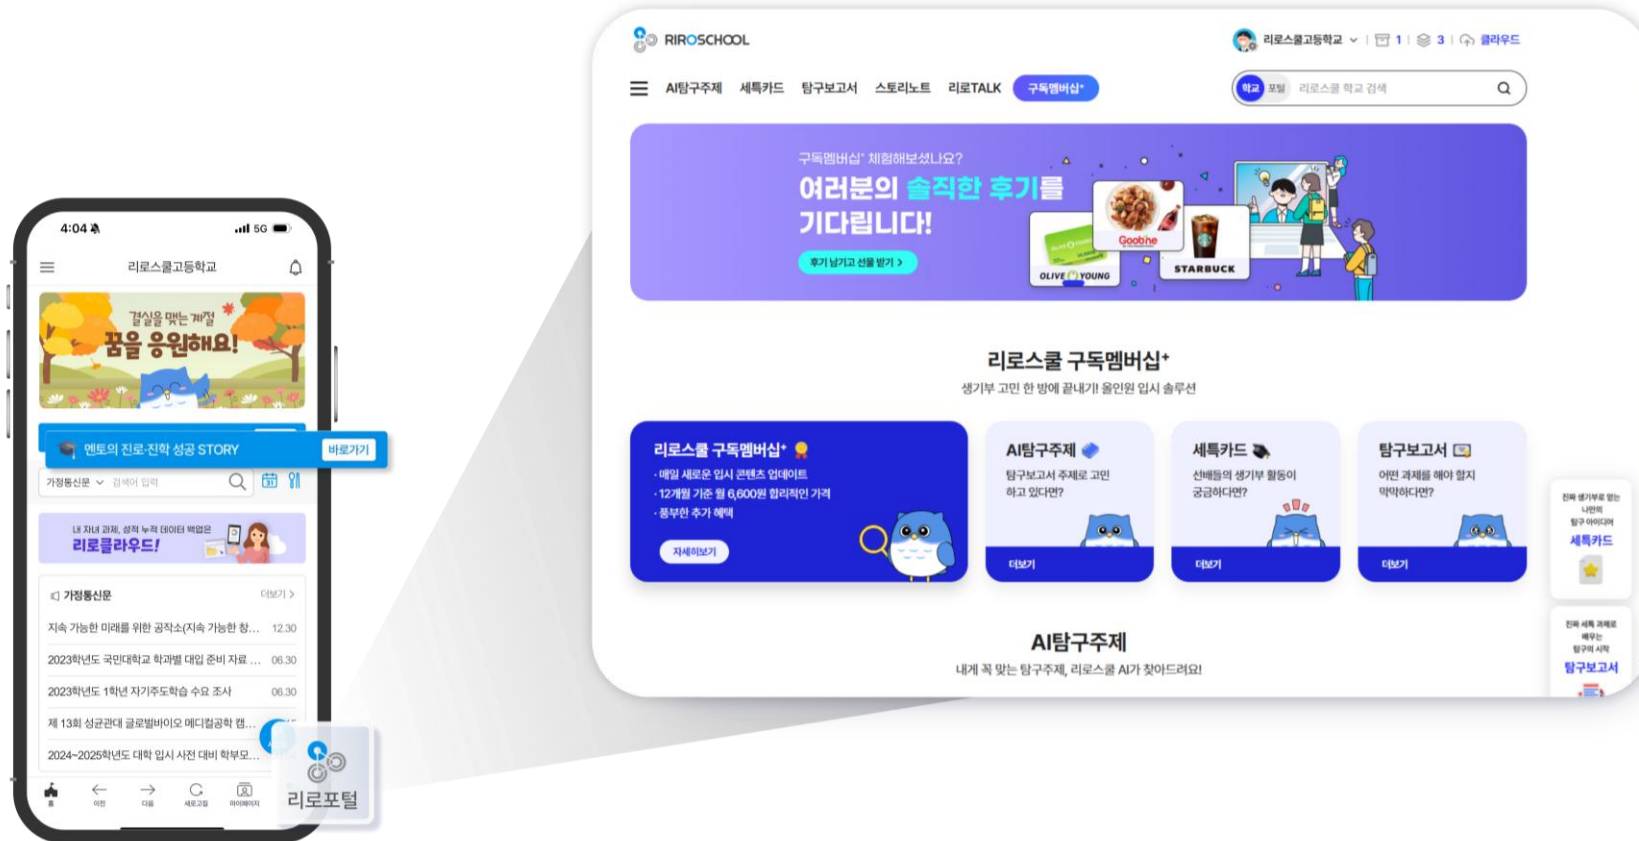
4:04
5G
리로스쿨고등학교
결실을 맺는 계절
꿈을 응원해요!
멘토의 진로·진학 성공 STORY 바로가기
가정통신문 검색어 입력
내 자녀 과제, 성적 누적 데이터 백업은
리로클라우드!
가정통신문 더보기 >
지속 가능한 미래를 위한 공작소(지속 가능한 창... 12.30
2023학년도 국민대학교 학과별 대입 준비 자료 ... 06.30
2023학년도 1학년 자기주도학습 수요 조사 06.30
제 13회 성균관대 글로벌바이오 메디컬공학 캠...
2024~2025학년도 대학 입시 사전 대비 학부모...
홈 이전 다음 새로고침 마이페이지
리로포털

RIROSCHOOL
리로스쿨고등학교 1 3 클라우드
AI탐구주제 세특카드 탐구보고서 스토리노트 리로TALK 구독멤버십+
학교 포털 리로스쿨 학교 검색
구독멤버십+ 체험해보셨나요?
여러분의 솔직한 후기를 기다립니다!
후기 남기고 선물 받기 >
OLIVE YOUNG Goobne STARBUCKS
리로스쿨 구독멤버십+
생기부 고민 한 방에 끝내기! 올인원 입시 솔루션
리로스쿨 구독멤버십+
· 매일 새로운 입시 콘텐츠 업데이트
· 12개월 기준 월 6,600원 합리적인 가격
· 풍부한 추가 혜택
자세히보기
AI탐구주제
탐구보고서 주제로 고민하고 있다면?
더보기
세특카드
선배들의 생기부 활동이 궁금하다면?
더보기
탐구보고서
어떤 과제를 해야 할지 막막하다면?
더보기
진짜 생기부로 얻는 나만의 탐구 아이디어
세특카드
진짜 세특 과제로 배우는 탐구의 시작
탐구보고서
AI탐구주제
내게 꼭 맞는 탐구주제, 리로스쿨 AI가 찾아드려요!